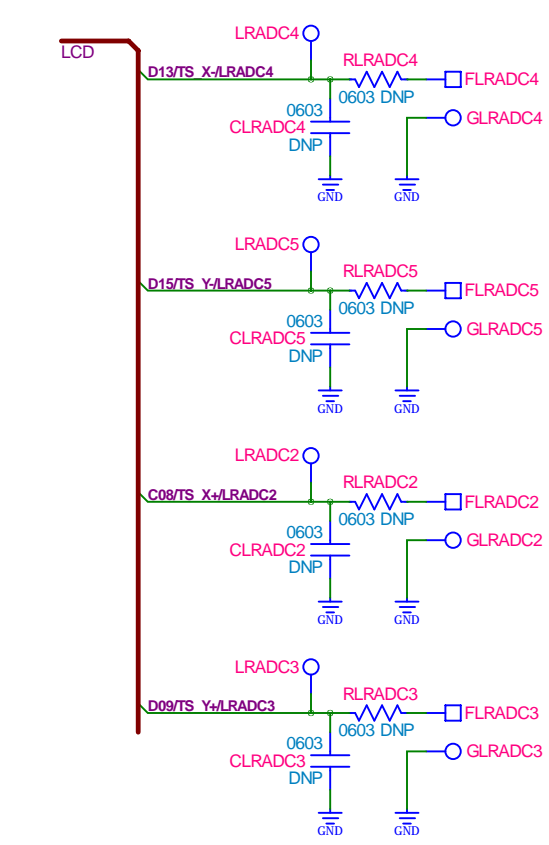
LCD

LRADC4
D13/TS_X-/LRADC4
RLRADC4
0603 DNP
FLRADC4
0603
CLRADC4
DNP
GLRADC4
GND
GND

LRADC5
D15/TS_Y-/LRADC5
RLRADC5
0603 DNP
FLRADC5
0603
CLRADC5
DNP
GLRADC5
GND
GND

LRADC2
C08/TS_X+/LRADC2
RLRADC2
0603 DNP
FLRADC2
0603
CLRADC2
DNP
GLRADC2
GND
GND

LRADC3
D09/TS_Y+/LRADC3
RLRADC3
0603 DNP
FLRADC3
0603
CLRADC3
DNP
GLRADC3
GND
GND